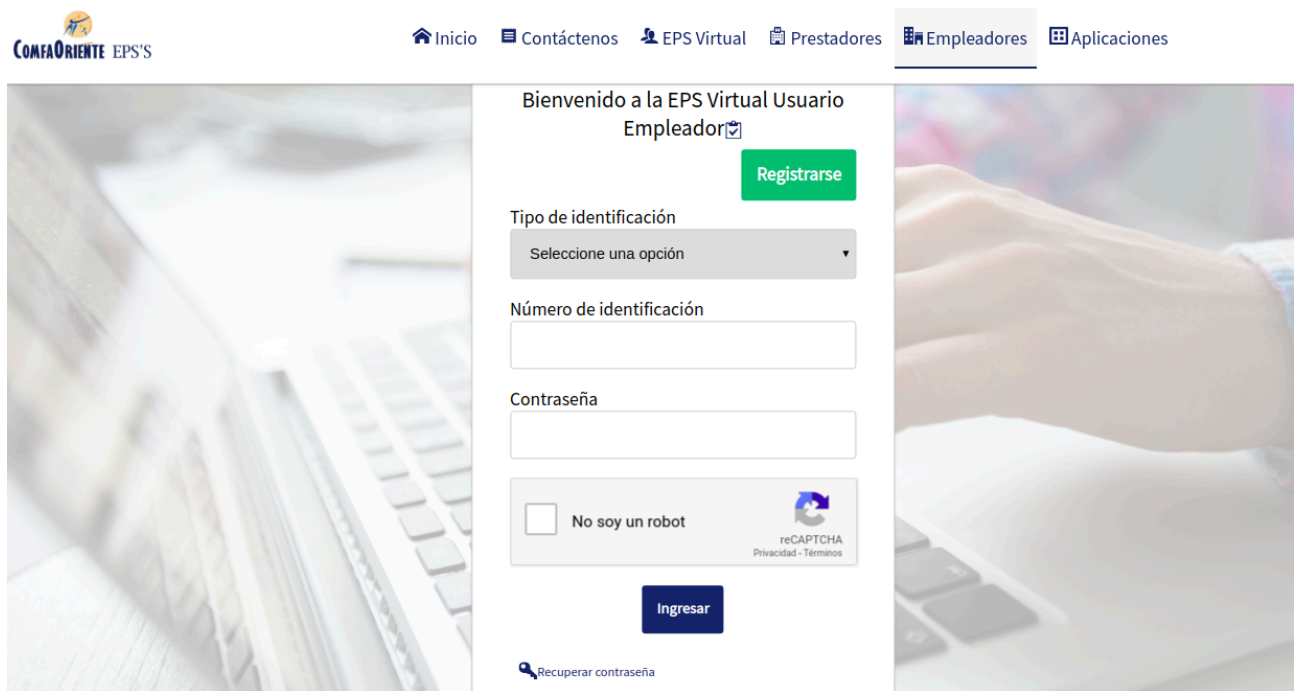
COMFAORIENTE EPS'S

Inicio Contáctenos EPS Virtual Prestadores Empleadores Aplicaciones

Bienvenido a la EPS Virtual Usuario Empleador

Registrarse

Tipo de identificación

Seleccione una opción

Número de identificación

Contraseña

No soy un robot

reCAPTCHA
Privacidad - Términos

Ingresar

Recuperar contraseña